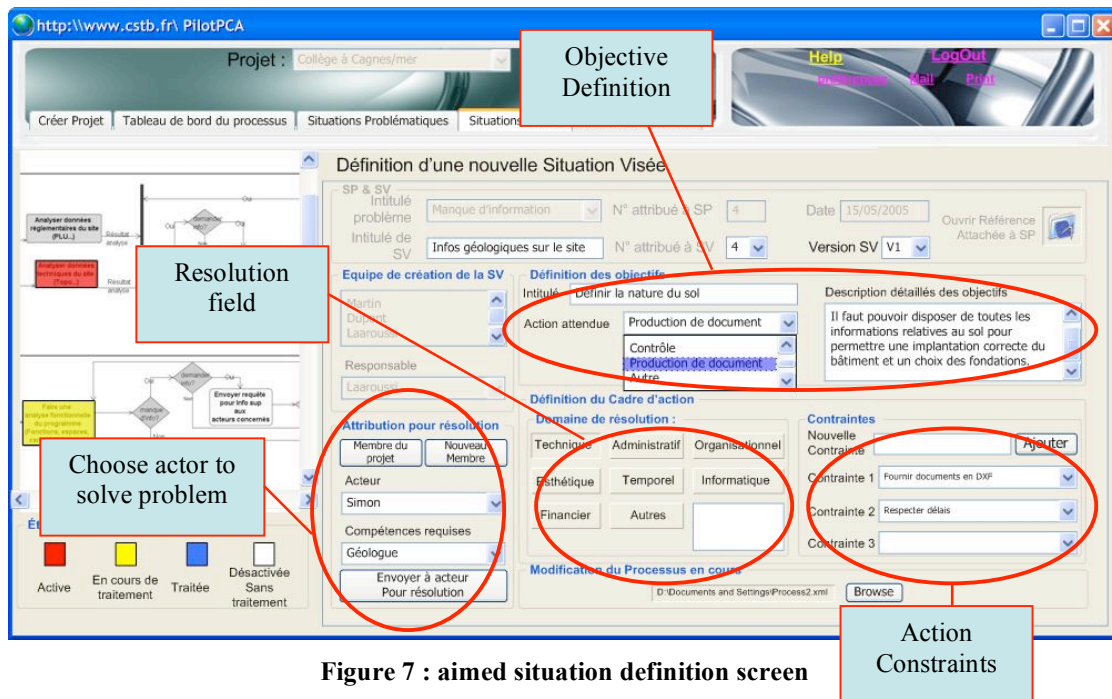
http:\\www.cstb.fr\ PilotPCA

Projet : Collège à Cagnes/mer

Help LogOut
préférences Mail Print

Créer Projet | Tableau de bord du processus | Situations Problématiques | Situations

Objective Definition

Définition d'une nouvelle Situation Visée

SP & SV
Intitulé problème: Manque d'information
N° attribué à SP: 4
Date: 15/05/2005
Ouvrir Référence Attachée à SP
Intitulé de SV: Infos géologiques sur le site
N° attribué à SV: 4
Version SV: V1

Resolution field

Equipe de création de la SV
Martin
Dupont
Laarouss

Responsable
Laarouss

Définition des objectifs
Intitulé: Définir la nature du sol
Action attendue: Production de document
Contrôle
Production de document
Autre

Description détaillés des objectifs
Il faut pouvoir disposer de toutes les informations relatives au sol pour permettre une implantation correcte du bâtiment et un choix des fondations.

Définition du Cadre d'action
Domaine de résolution :
Technique | Administratif | Organisationnel
Esthétique | Temporel | Informatique
Financier | Autres

Contraintes
Nouvelle Contrainte | Ajouter
Contrainte 1: Fournir documents en DXF
Contrainte 2: Respecter délais
Contrainte 3:

Attribution pour résolution
Membre du projet | Nouveau Membre
Acteur: Simon
Compétences requises: Géologue
Envoyer à acteur Pour résolution

Choose actor to solve problem

Modification du Processus en cours
D:\Documents and Settings\Process2.xml | Browse

Analyser données réglementaires du site (PLU..)
Analyser données techniques du site (Topo..)
Faire une analyse fonctionnelle du programme (Fonctions, espaces, ...)
Envoyer requête pour info sup aux acteurs concernés
demande info?
manque d'info?
Résultat analyse
Oui
Non

Ét
Active | En cours de traitement | Traitée | Désactivée Sans traitement

Action Constraints

Figure 7 : aimed situation definition screen